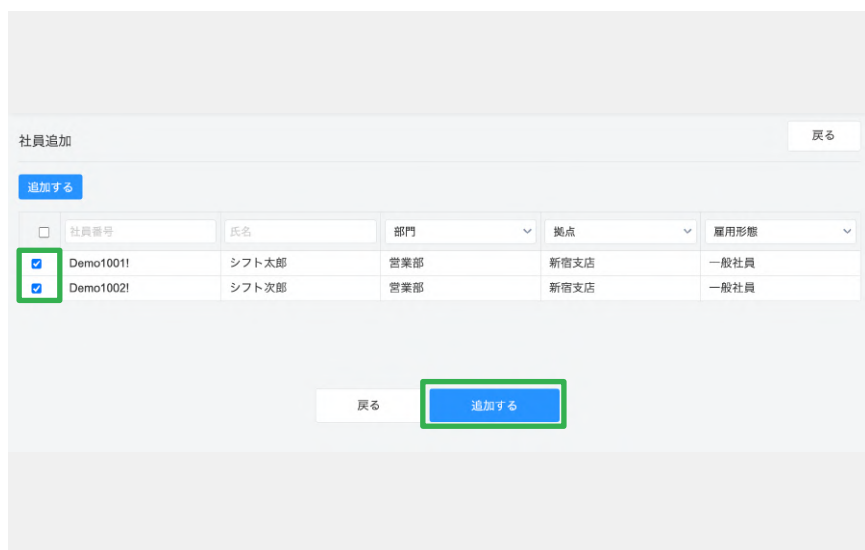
社員追加

戻る

追加する

| ☐ | 社員番号 | 氏名 | 部門 | 拠点 | 雇用形態 |
|---|---|---|---|---|---|
| ☑ | Demo1001! | シフト太郎 | 営業部 | 新宿支店 | 一般社員 |
| ☑ | Demo1002! | シフト次郎 | 営業部 | 新宿支店 | 一般社員 |

戻る

追加する